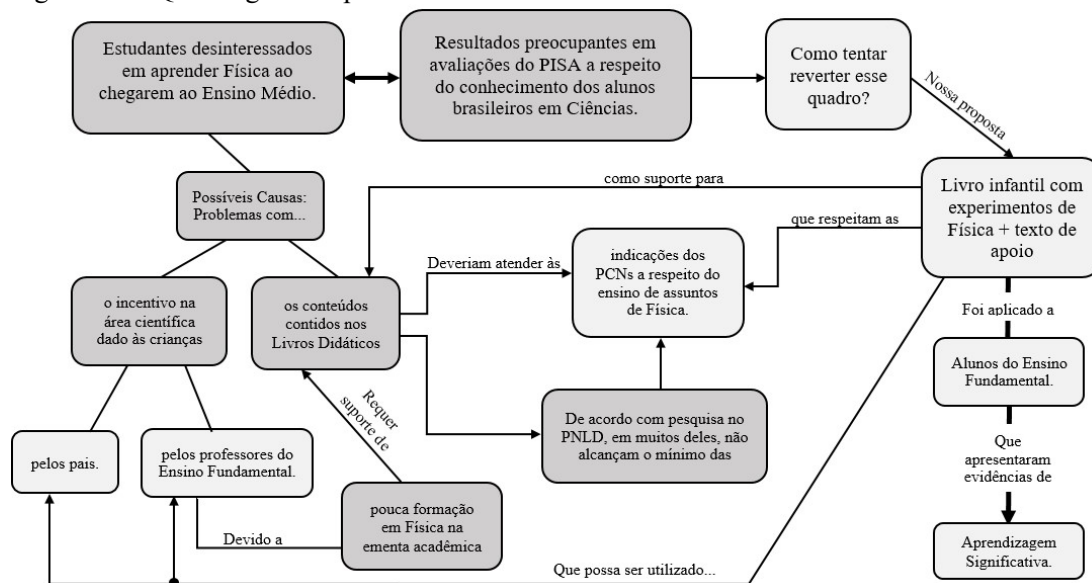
Estudantes desinteressados em aprender Física ao chegarem ao Ensino Médio.

Resultados preocupantes em avaliações do PISA a respeito do conhecimento dos alunos brasileiros em Ciências.

Como tentar reverter esse quadro?

Nossa proposta

Livro infantil com experimentos de Física + texto de apoio

como suporte para

Possíveis Causas: Problemas com...

que respeitam as

indicações dos PCNs a respeito do ensino de assuntos de Física.

Deveriam atender às

o incentivo na área científica dado às crianças

os conteúdos contidos nos Livros Didáticos

Foi aplicado a

Alunos do Ensino Fundamental.

Requer suporte de

De acordo com pesquisa no PNLD, em muitos deles, não alcançam o mínimo das

Que apresentaram evidências de

pelos pais.

pelos professores do Ensino Fundamental.

pouca formação em Física na ementa acadêmica

Devido a

Aprendizagem Significativa.

Que possa ser utilizado...